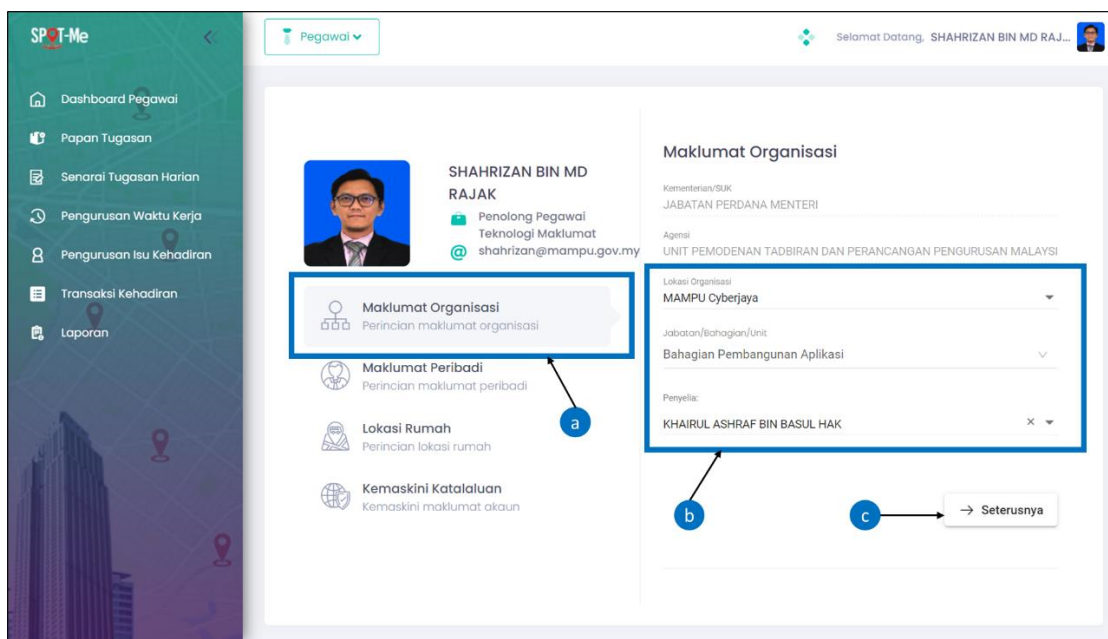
SPOT-Me

Dashboard Pegawai
Papan Tugasan
Senarai Tugasan Harian
Pengurusan Waktu Kerja
Pengurusan Isu Kehadiran
Transaksi Kehadiran
Laporan

Pegawai

Selamat Datang, SHAHRIZAN BIN MD RAJ...

SHAHRIZAN BIN MD RAJAK
Penolong Pegawai Teknologi Maklumat
shahrizan@mampu.gov.my

Maklumat Organisasi
Perincian maklumat organisasi

Maklumat Peribadi
Perincian maklumat peribadi

Lokasi Rumah
Perincian lokasi rumah

Kemaskini Katalaluan
Kemaskini maklumat akaun

Maklumat Organisasi

Kementerian/SUK
JABATAN PERDANA MENTERI

Agensi
UNIT PEMODENAN TADBIRAN DAN PERANCANGAN PENGURUSAN MALAYSI

Lokasi Organisasi
MAMPU Cyberjaya

Jabatan/Bahagian/Unit
Bahagian Pembangunan Aplikasi

Penyelia:
KHAIRUL ASHRAF BIN BASUL HAK

a
b
c

→ Seterusnya